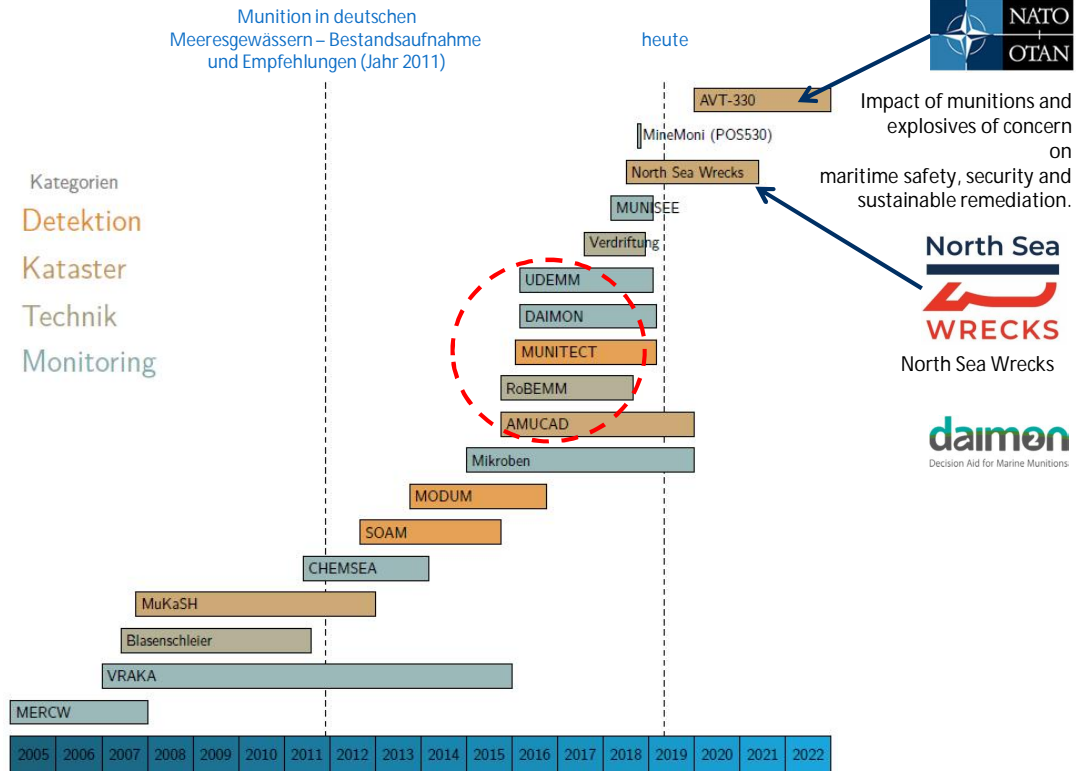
Munition in deutschen Meeresgewässern – Bestandsaufnahme und Empfehlungen (Jahr 2011)

heute

NATO
OTAN

Impact of munitions and explosives of concern on maritime safety, security and sustainable remediation.

Kategorien
Detektion
Kataster
Technik
Monitoring

AVT-330
MineMoni (POS530)
North Sea Wrecks
MUNISEE
Verdriftung
UDEMM
DAIMON
MUNITECT
RoBEMM
AMUCAD
Mikroben
MODUM
SOAM
CHEMSEA
MuKaSH
Blasenschleier
VRAKA
MERCW

North Sea
WRECKS
North Sea Wrecks

daimon
Decision Aid for Marine Munitions

2005 2006 2007 2008 2009 2010 2011 2012 2013 2014 2015 2016 2017 2018 2019 2020 2021 2022